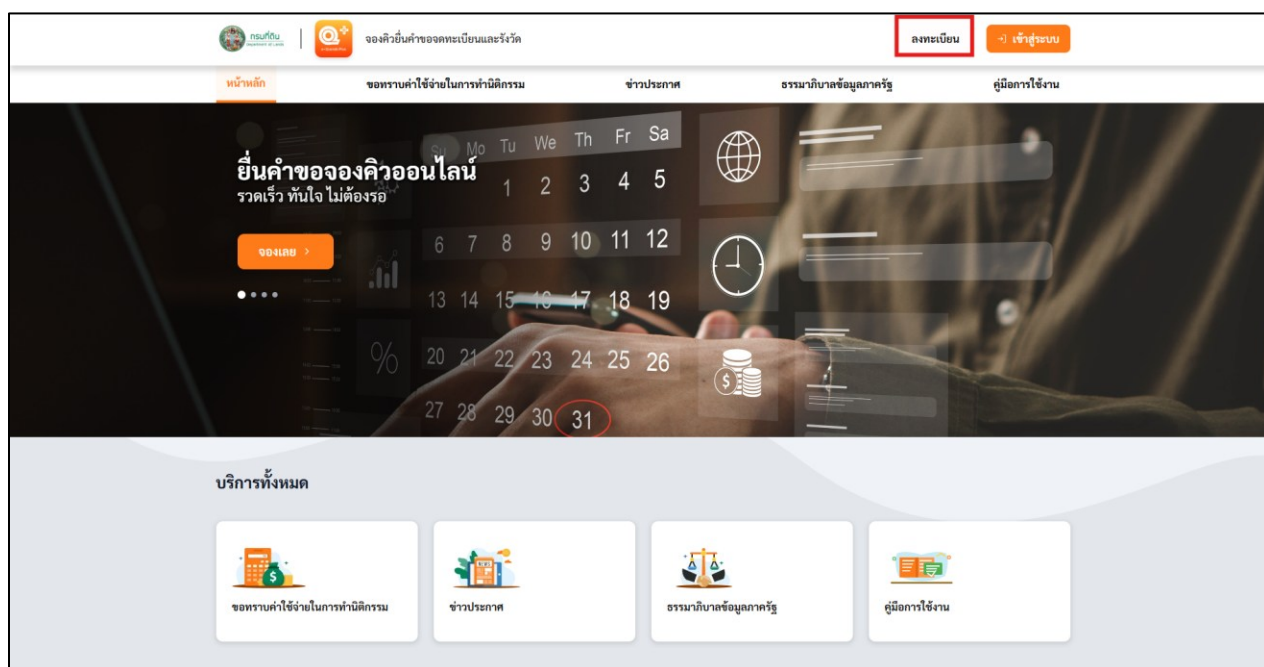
กรมที่ดิน Department of Lands

จองคิวยื่นคำขอจดทะเบียนและรังวัด

ลงทะเบียน

เข้าสู่ระบบ

หน้าหลัก

ขอทราบค่าใช้จ่ายในการทำนิติกรรม

ข่าวประกาศ

ธรรมาภิบาลข้อมูลภาครัฐ

คู่มือการใช้งาน

Su Mo Tu We Th Fr Sa

1 2 3 4 5

6 7 8 9 10 11 12

13 14 15 16 17 18 19

20 21 22 23 24 25 26

27 28 29 30 31

ยื่นคำขอจองคิวออนไลน์

รวดเร็ว ทันใจ ไม่ต้องรอ

จองเลย >

บริการทั้งหมด

ขอทราบค่าใช้จ่ายในการทำนิติกรรม

ข่าวประกาศ

ธรรมาภิบาลข้อมูลภาครัฐ

คู่มือการใช้งาน